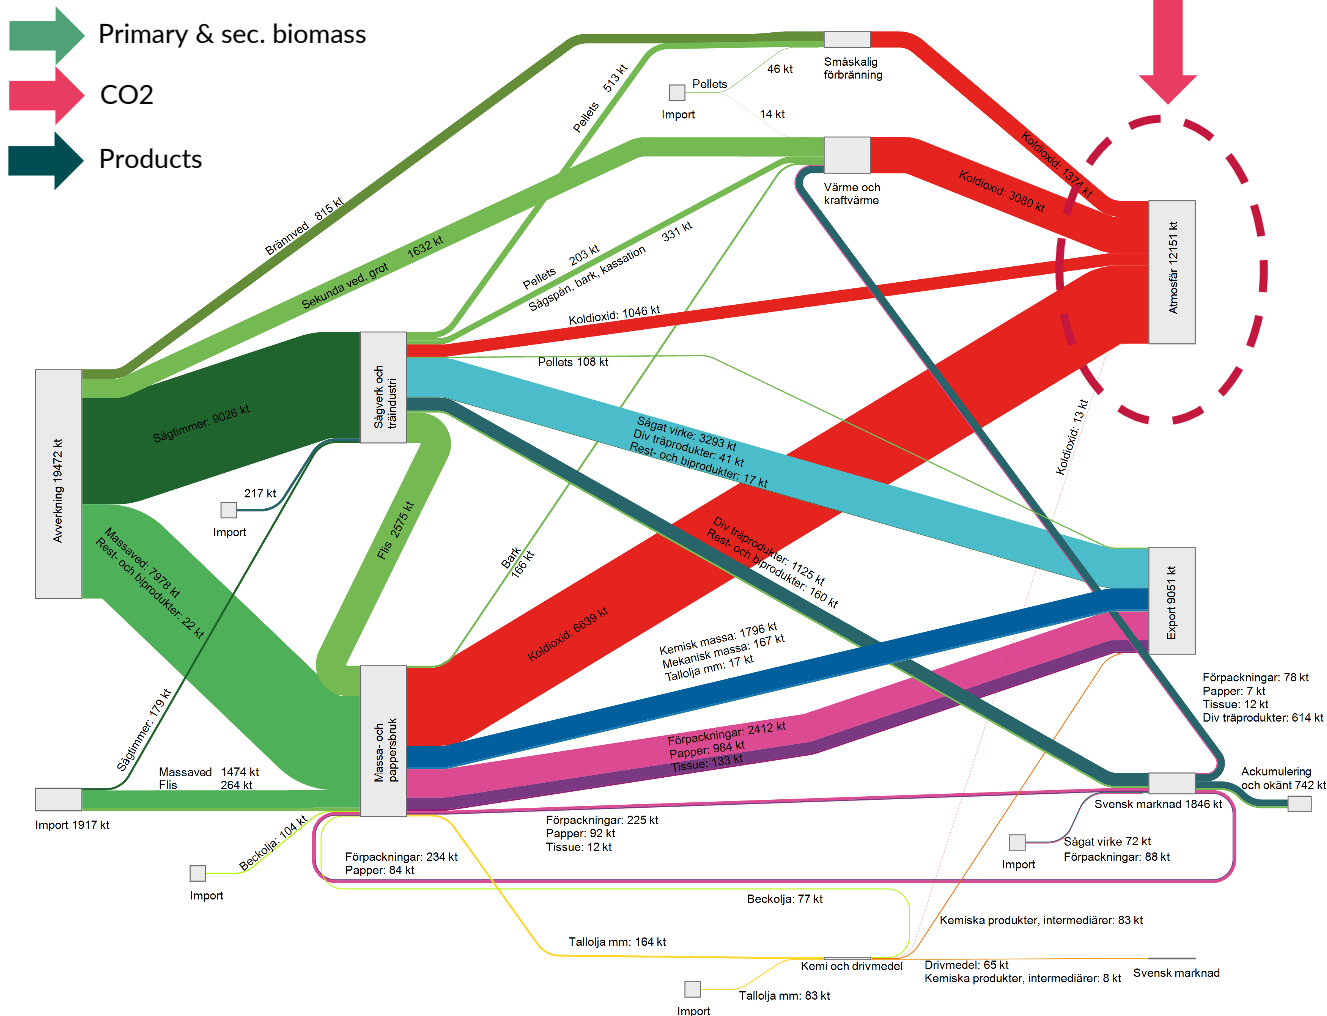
Primary & sec. biomass
CO2
Products

Småskalig förbränning
46 kt
Pellets
Import
14 kt
Pellets 513 kt
Brännved 815 kt
Sekunda ved, grot 1632 kt
Värme och kraftvärme
Koldioxid: 1374 kt
Koldioxid: 3080 kt
Pellets 203 kt
Sågspån, bark, kassation 331 kt
Koldioxid: 1046 kt
Atmosfär 12151 kt
Sågverk och träindustri
Pellets 108 kt
Sågtimmer: 9026 kt
Avverkning 19472 kt
217 kt
Import
Flis 2575 kt
Sågat virke: 3293 kt
Div träprodukter: 41 kt
Rest- och biprodukter: 17 kt
Koldioxid: 13 kt
Massaved: 7978 kt
Rest- och biprodukter: 22 kt
Bark 166 kt
Div träprodukter: 1125 kt
Rest- och biprodukter: 160 kt
Export 9051 kt
Koldioxid: 6639 kt
Kemisk massa: 1796 kt
Mekanisk massa: 167 kt
Tallolja mm: 17 kt
Förpackningar: 78 kt
Papper: 7 kt
Tissue: 12 kt
Div träprodukter: 614 kt
Sågtimmer: 179 kt
Förpackningar: 2412 kt
Papper: 984 kt
Tissue: 133 kt
Massa- och pappersbruk
Massaved 1474 kt
Flis 264 kt
Ackumulering och okänt 742 kt
Import 1917 kt
Svensk marknad 1846 kt
Beckolja: 104 kt
Förpackningar: 225 kt
Papper: 92 kt
Tissue: 12 kt
Import
Förpackningar: 234 kt
Papper: 84 kt
Import
Sågat virke 72 kt
Förpackningar: 88 kt
Beckolja: 77 kt
Kemiska produkter, intermediärer: 83 kt
Tallolja mm: 164 kt
Kemi och drivmedel
Drivmedel: 65 kt
Kemiska produkter, intermediärer: 8 kt
Svensk marknad
Tallolja mm: 83 kt
Import